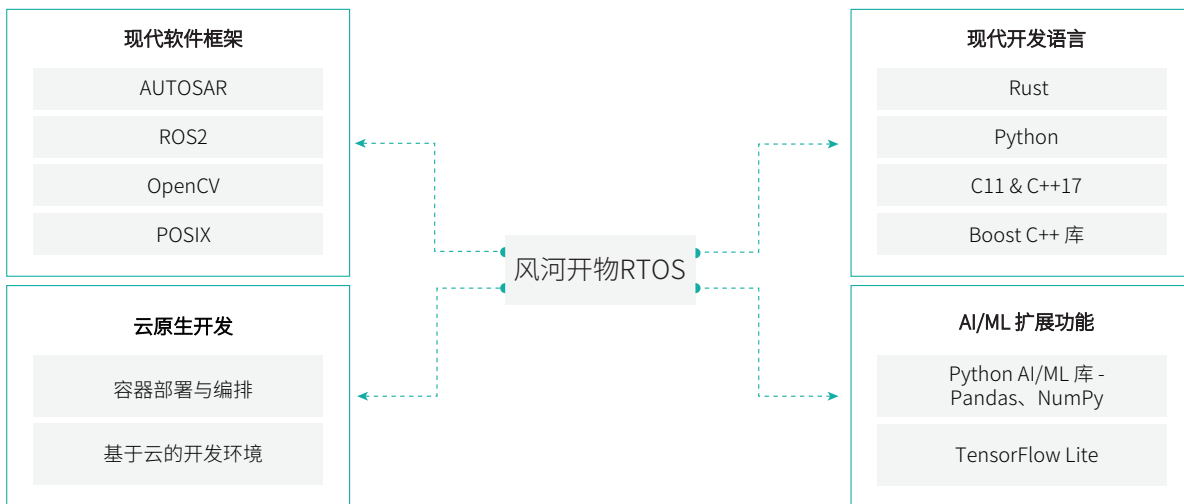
现代软件框架

AUTOSAR

ROS2

OpenCV

POSIX

云原生开发

容器部署与编排

基于云的开发环境

风河开物RTOS

现代开发语言

Rust

Python

C11 & C++17

Boost C++ 库

AI/ML 扩展功能

Python AI/ML 库 - Pandas、NumPy

TensorFlow Lite